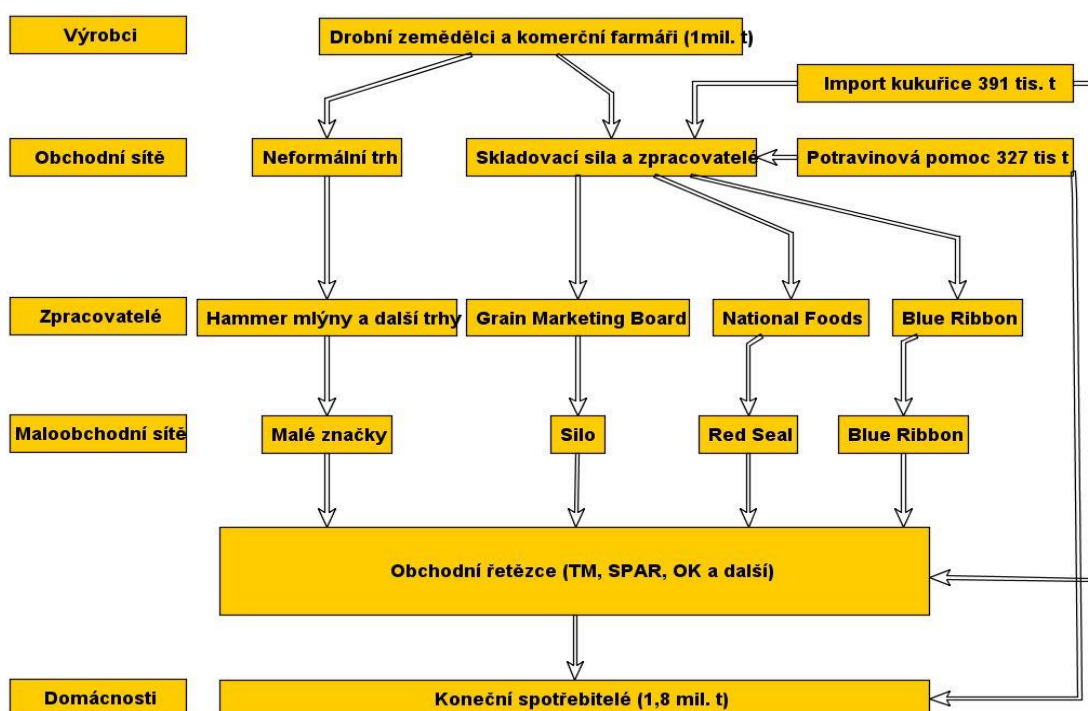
Výrobci

Drobní zemědělci a komerční farmáři (1mil. t)

Import kukuřice 391 tis. t

Obchodní sítě

Neformální trh

Skladovací sila a zpracovatelé

Potravinová pomoc 327 tis t

Zpracovatelé

Hammer mlýny a další trhy

Grain Marketing Board

National Foods

Blue Ribbon

Maloobchodní sítě

Malé značky

Silo

Red Seal

Blue Ribbon

Obchodní řetězce (TM, SPAR, OK a další)

Domácnosti

Koneční spotřebitelé (1,8 mil. t)